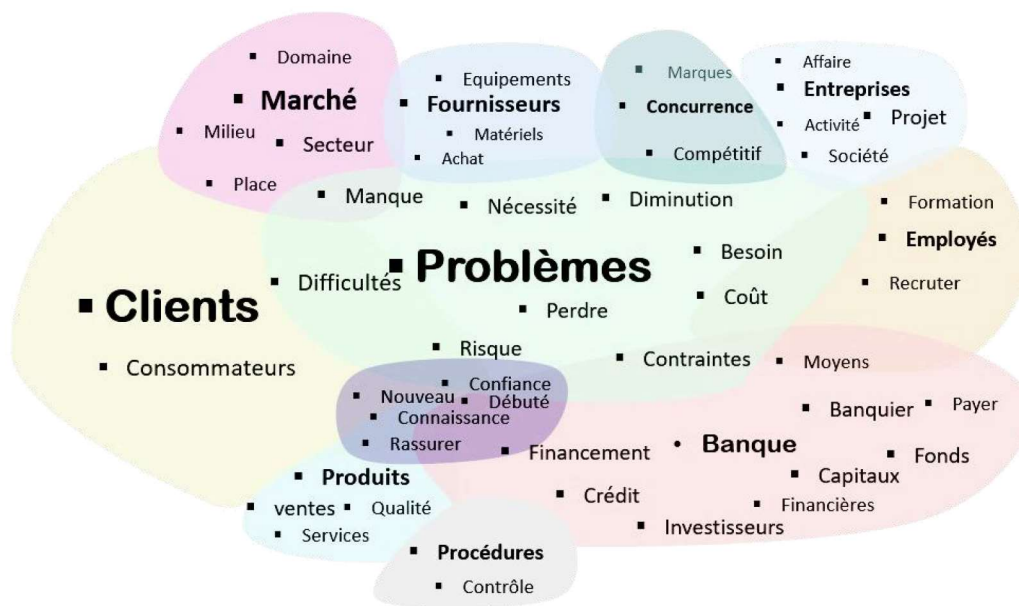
Domaine
Marché
Milieu
Secteur
Place
Equipements
Fournisseurs
Matériels
Achat
Marques
Concurrence
Compétitif
Affaire
Entreprises
Activité
Projet
Société
Manque
Nécessité
Diminution
Formation
Employés
Recruter
Besoin
Problèmes
Difficultés
Clients
Perdre
Coût
Consommateurs
Risque
Contraintes
Moyens
Confiance
Nouveau
Débuté
Connaissance
Rassurer
Banquier
Payer
Financement
Banque
Fonds
Capitaux
Produits
ventes
Qualité
Services
Crédit
Financières
Investisseurs
Procédures
Contrôle